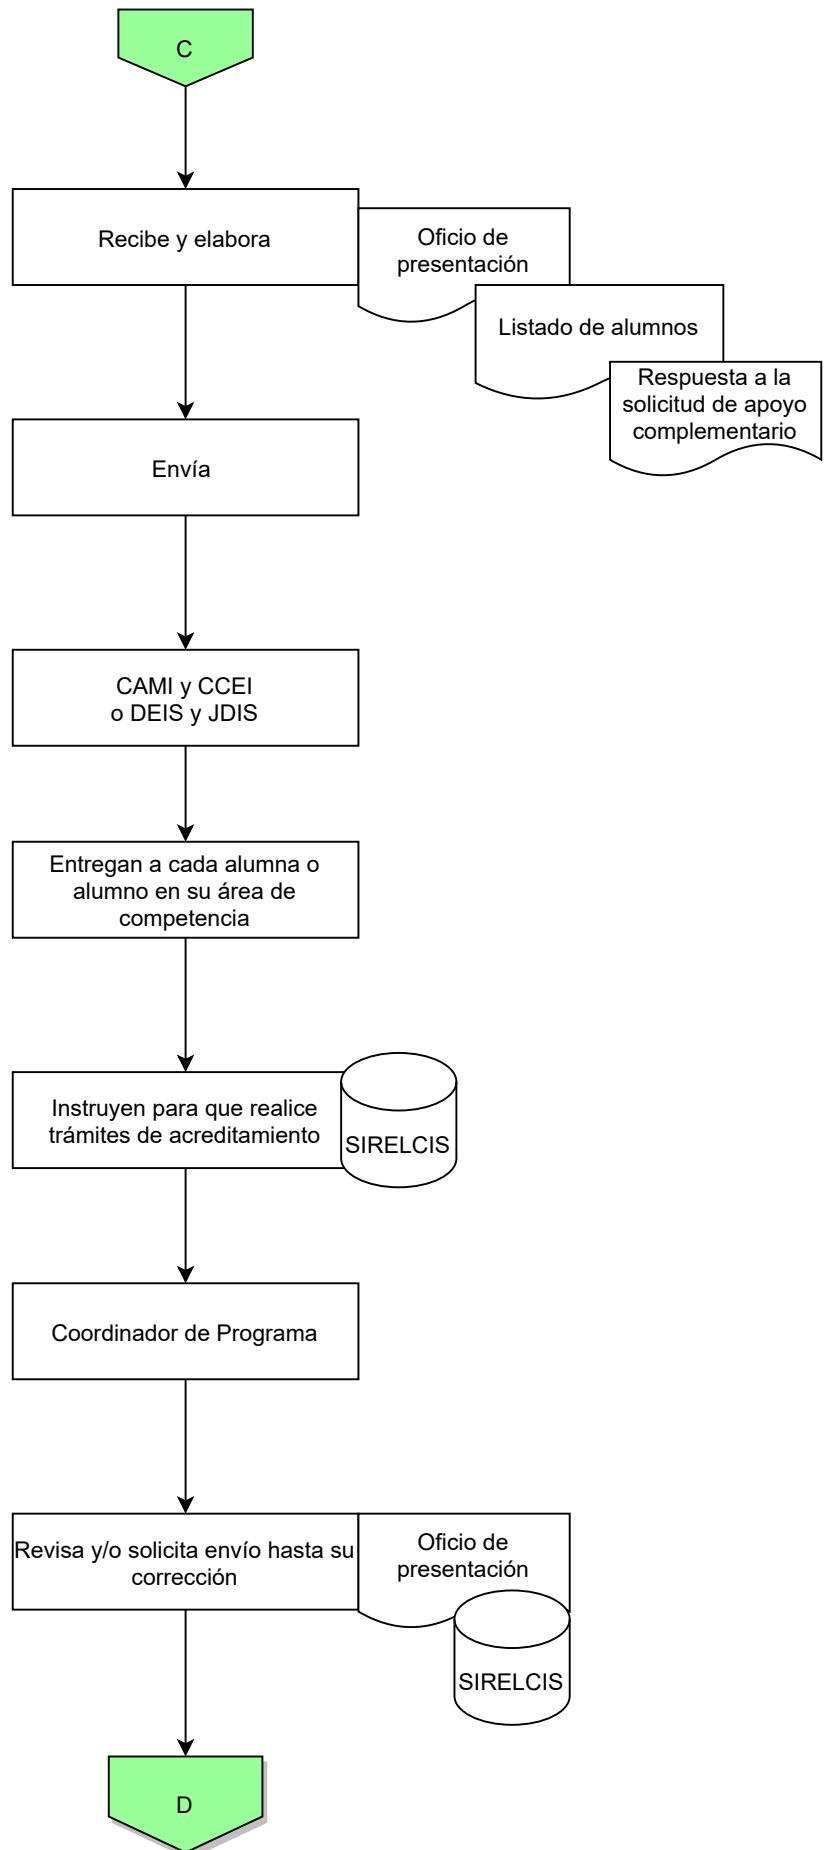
C

Recibe y elabora

Oficio de presentación

Listado de alumnos

Respuesta a la solicitud de apoyo complementario

Envía

CAMI y CCEI
o DEIS y JDIS

Entregan a cada alumna o alumno en su área de competencia

Instruyen para que realice trámites de acreditamiento

SIRELCIS

Coordinador de Programa

Revisa y/o solicita envío hasta su corrección

Oficio de presentación

SIRELCIS

D